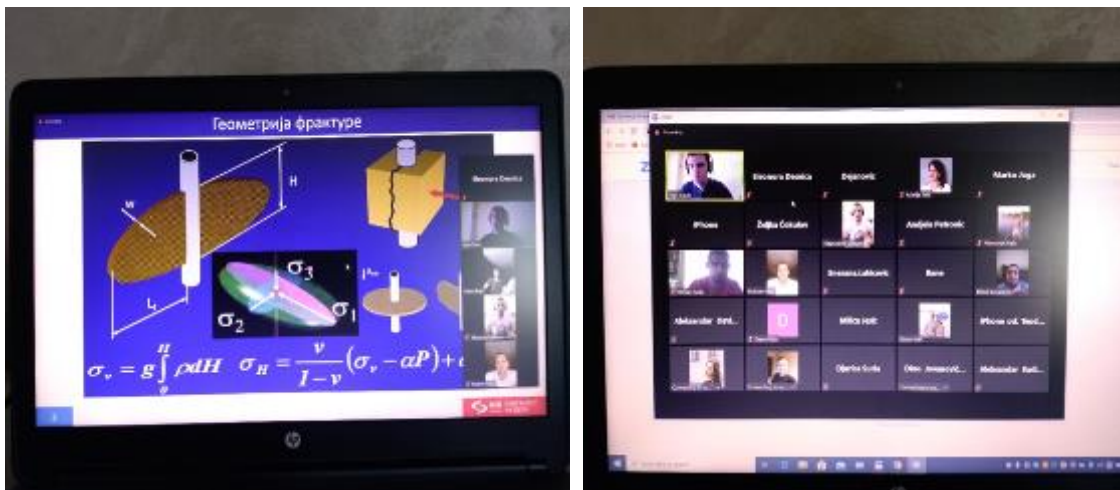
Геометрија фрактуре

H

w

L

$\sigma_3$

$\sigma_2$

$\sigma_1$

$\sigma_v = g\int_0^H \rho dH \quad \sigma_H = \frac{v}{1-v}(\sigma_v - \alpha P)+$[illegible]

Branana Desnica

Branana Desnica

Dejanovic

Marko Jugo

iPhone

Željka Čekalac

Andjela Petrovic

Brankana Lalićević

Bane

Aleksandar Simi...

Milica Hajić

iPhone od Teod...

Djerba Sunia

Ciao Jovanovic...

Aleksandar Radi...